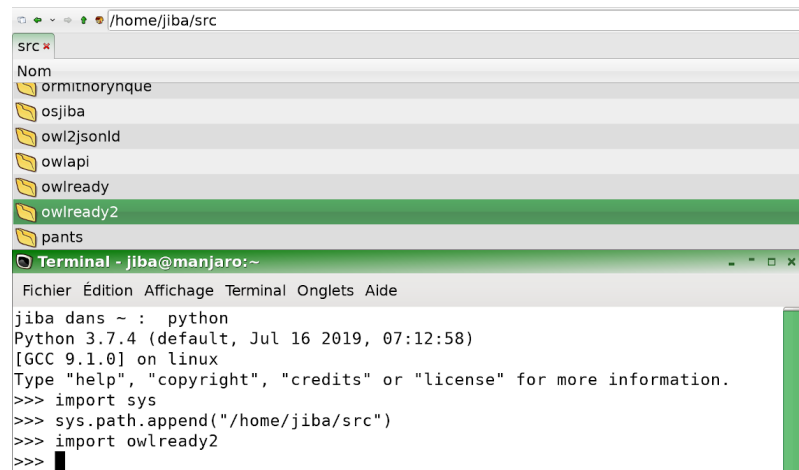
/home/jiba/src

src

Nom

ornithorynque

osjiba

owl2jsonld

owlapi

owlready

owlready2

pants

Terminal - jiba@manjaro:~

Fichier Édition Affichage Terminal Onglets Aide

jiba dans ~ :  python
Python 3.7.4 (default, Jul 16 2019, 07:12:58)
[GCC 9.1.0] on linux
Type "help", "copyright", "credits" or "license" for more information.
>>> import sys
>>> sys.path.append("/home/jiba/src")
>>> import owlready2
>>>